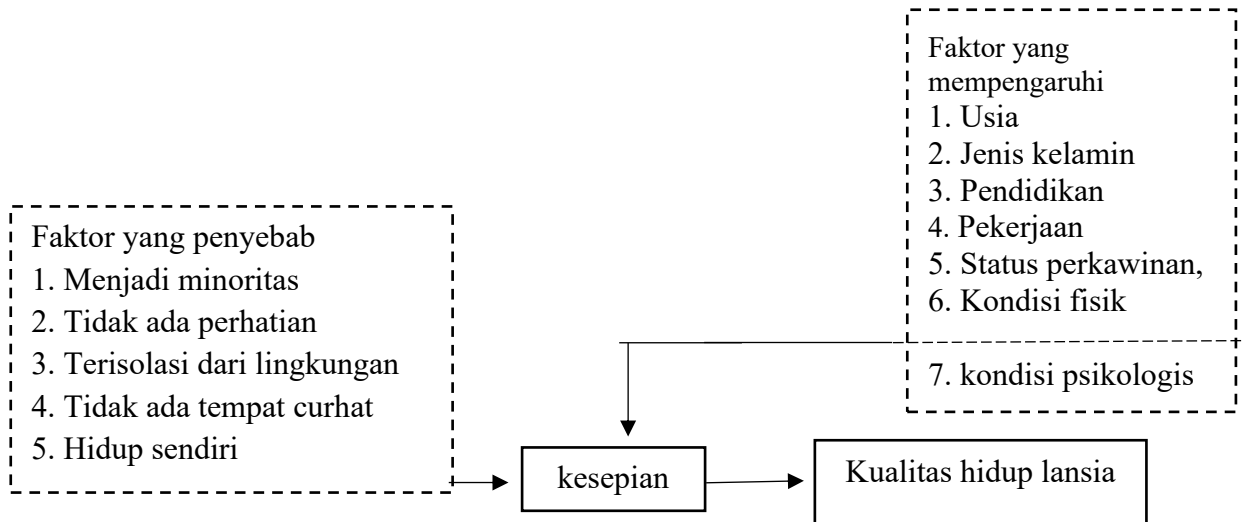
Faktor yang mempengaruhi
1. Usia
2. Jenis kelamin
3. Pendidikan
4. Pekerjaan
5. Status perkawinan,
6. Kondisi fisik
7. kondisi psikologis

Faktor yang penyebab
1. Menjadi minoritas
2. Tidak ada perhatian
3. Terisolasi dari lingkungan
4. Tidak ada tempat curhat
5. Hidup sendiri

kesepian

Kualitas hidup lansia